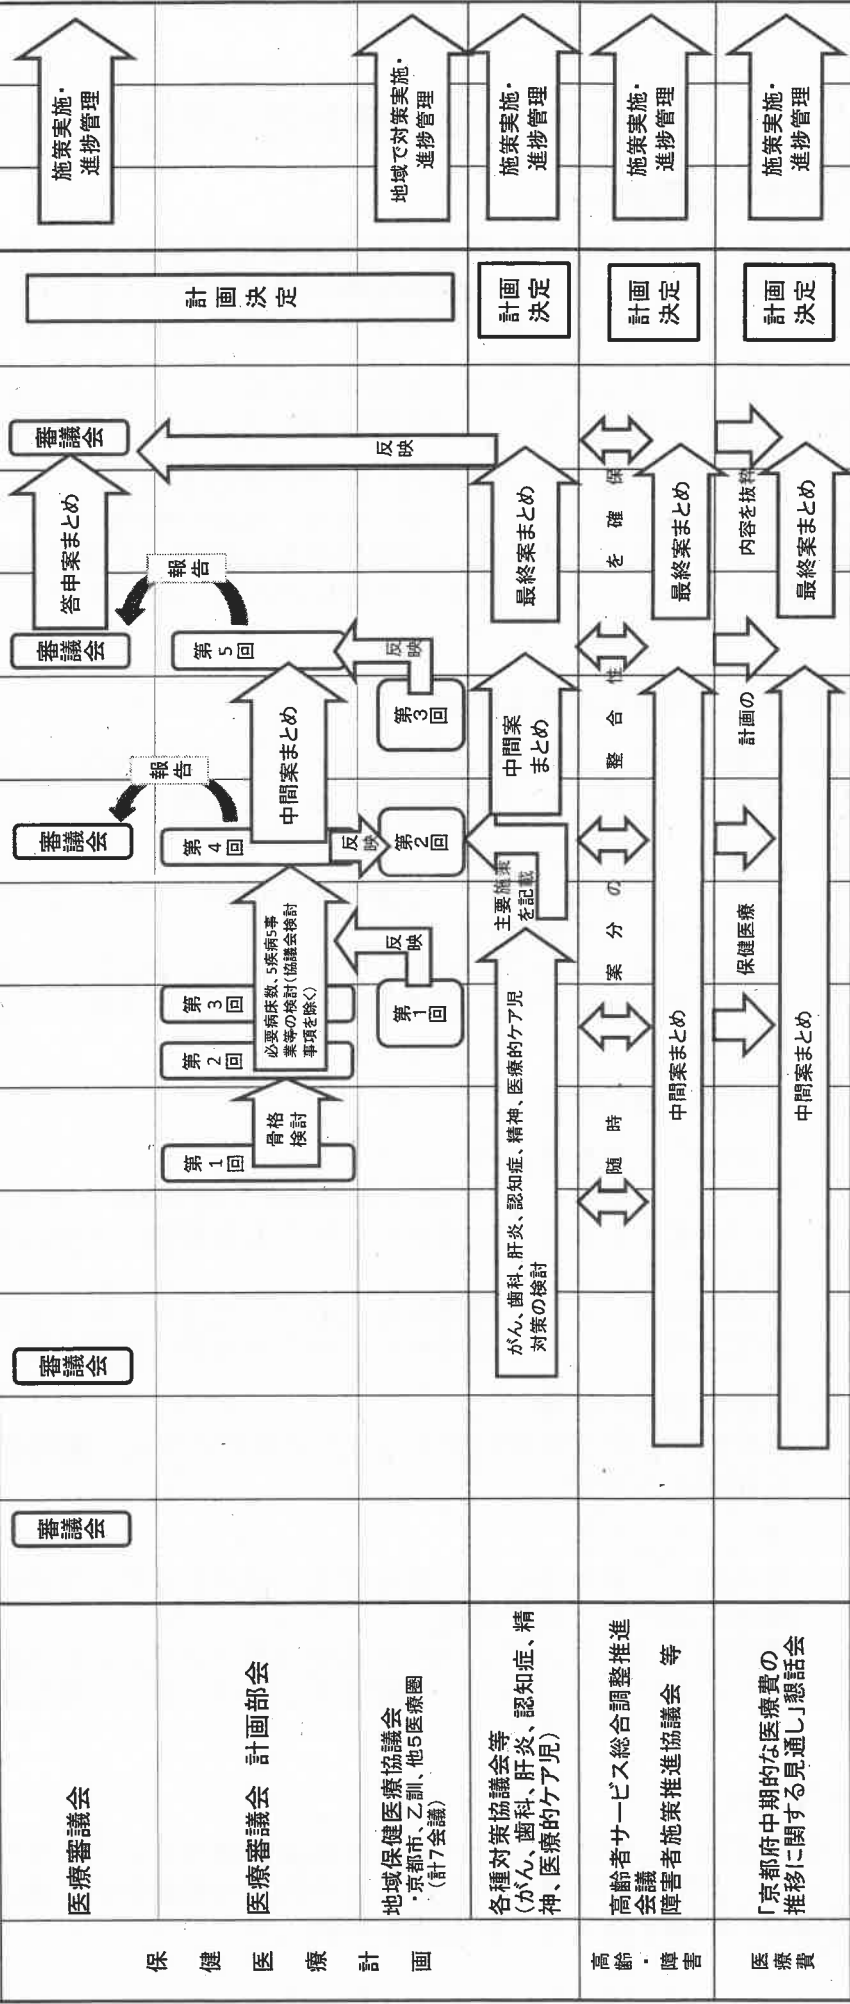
保健医療計画

医療審議会

医療審議会 計画部会

地域保健医療協議会
・京都市、乙訓、他5医療圏
（計7会議）

各種対策協議会等
（がん、歯科、肝炎、認知症、精神、医療的ケア児）

高齢・障害

高齢者サービス総合調整推進会議
障害者施策推進協議会 等

医療費

「京都府中期的な医療費の推移に関する見通し」懇話会

審議会

審議会

審議会

審議会

審議会

第1回

骨格検討

第2回

第3回

必要病床数、5疾病5事業等の検討（協議会検討事項を除く）

第4回

中間案まとめ

報告

第5回

答申案まとめ

報告

第1回

反映

第2回

反映

第3回

反映

反映

がん、歯科、肝炎、認知症、精神、医療的ケア児対策の検討

主要施策を記載

中間案まとめ

最終案まとめ

随時、案の整合性を確保

中間案まとめ

最終案まとめ

保健医療

計画の内容を抜粋

中間案まとめ

最終案まとめ

計画決定

計画決定

計画決定

計画決定

施策実施・進捗管理

地域で対策実施・進捗管理

施策実施・進捗管理

施策実施・進捗管理

施策実施・進捗管理